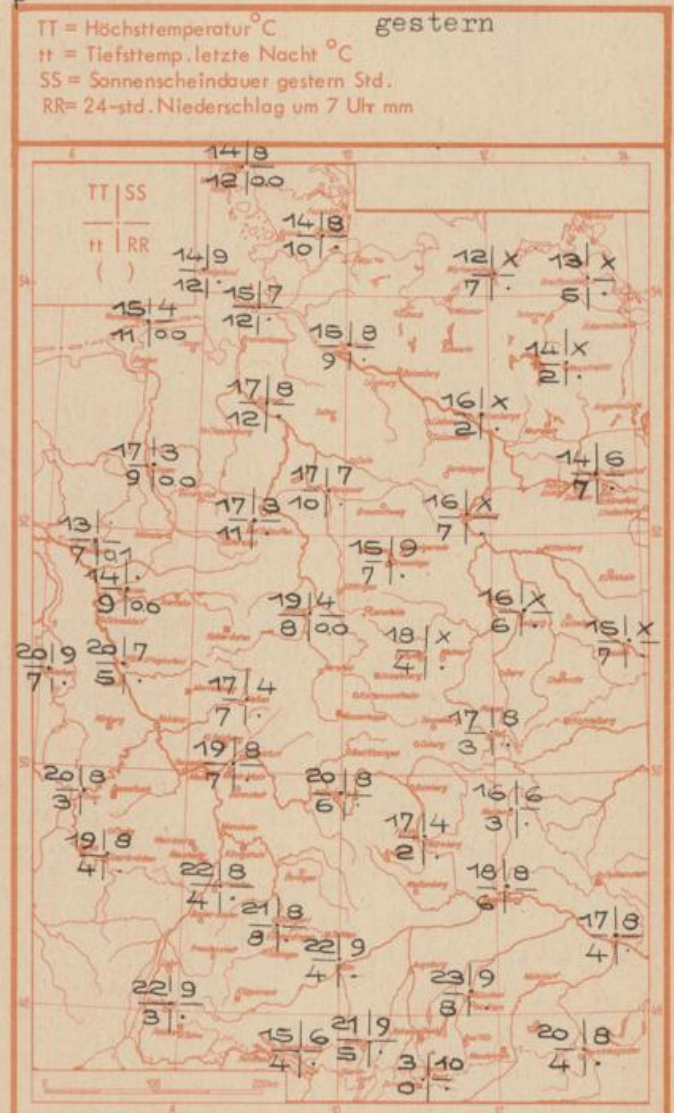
TT = Höchsttemperatur °C
tt = Tiefsttemp. letzte Nacht °C
SS = Sonnenscheindauer gestern Std.
RR = 24-std. Niederschlag um 7 Uhr mm

gestern

TT | SS
tt | RR
( )

14 | 8
12 | 0.0

14 | 8
10 | ·

14 | 9
12 | ·

15 | 7
12 | ·

15 | 4
11 | 0.0

12 | x
7 | ·

13 | x
6 | ·

15 | 8
9 | ·

14 | x
2 | ·

17 | 8
12 | ·

16 | x
2 | ·

17 | 3
9 | 0.0

17 | 7
10 | ·

14 | 6
7 | ·

17 | 3
11 | ·

16 | x
7 | ·

13 | ·
7 | 0.1

15 | 9
7 | ·

14 | ·
9 | 0.6

19 | 4
8 | 0.0

16 | x
6 | ·

15 | x
7 | ·

20 | 9
7 | ·

20 | 7
5 | ·

18 | x
4 | ·

17 | 4
7 | ·

17 | 8
3 | ·

19 | 8
7 | ·

20 | 8
3 | ·

20 | 8
6 | ·

16 | 6
3 | ·

19 | 8
4 | ·

17 | 4
2 | ·

22 | 8
4 | ·

18 | 8
6 | ·

21 | 8
8 | ·

17 | 8
4 | ·

22 | 9
4 | ·

22 | 9
3 | ·

23 | 9
8 | ·

15 | 6
4 | ·

21 | 9
5 | ·

20 | 8
4 | ·

3 | 10
0 | ·